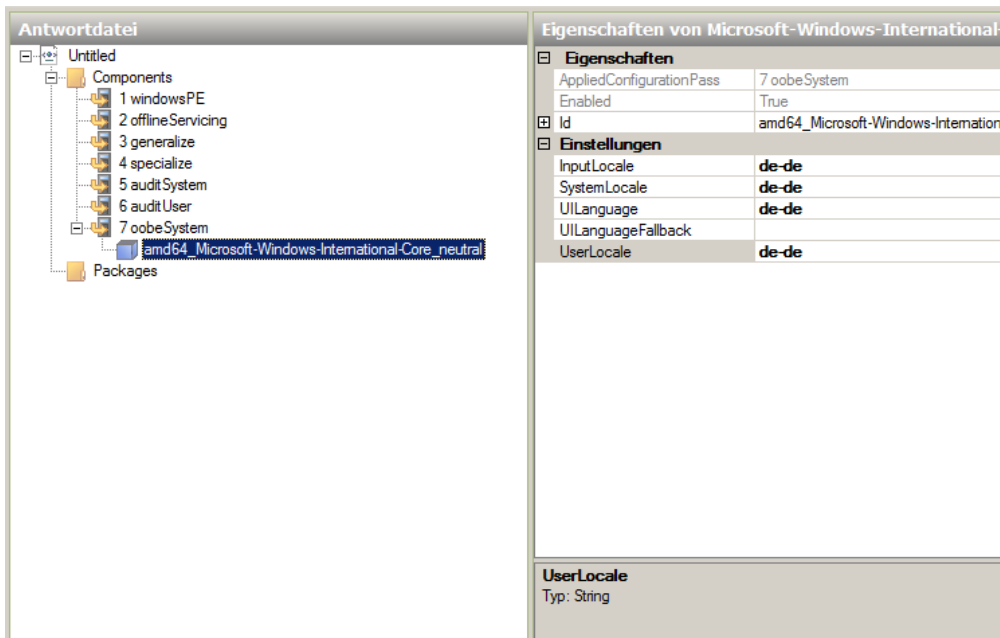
Antwortdatei

Untitled
Components
1 windowsPE
2 offlineServicing
3 generalize
4 specialize
5 auditSystem
6 auditUser
7 oobeSystem
amd64_Microsoft-Windows-International-Core_neutral
Packages

Eigenschaften von Microsoft-Windows-International-

| Eigenschaften | |
|---|---|
| AppliedConfigurationPass | 7 oobeSystem |
| Enabled | True |
| Id | amd64_Microsoft-Windows-Internation |
| **Einstellungen** | |
| InputLocale | de-de |
| SystemLocale | de-de |
| UILanguage | de-de |
| UILanguageFallback | |
| UserLocale | de-de |

UserLocale
Typ: String